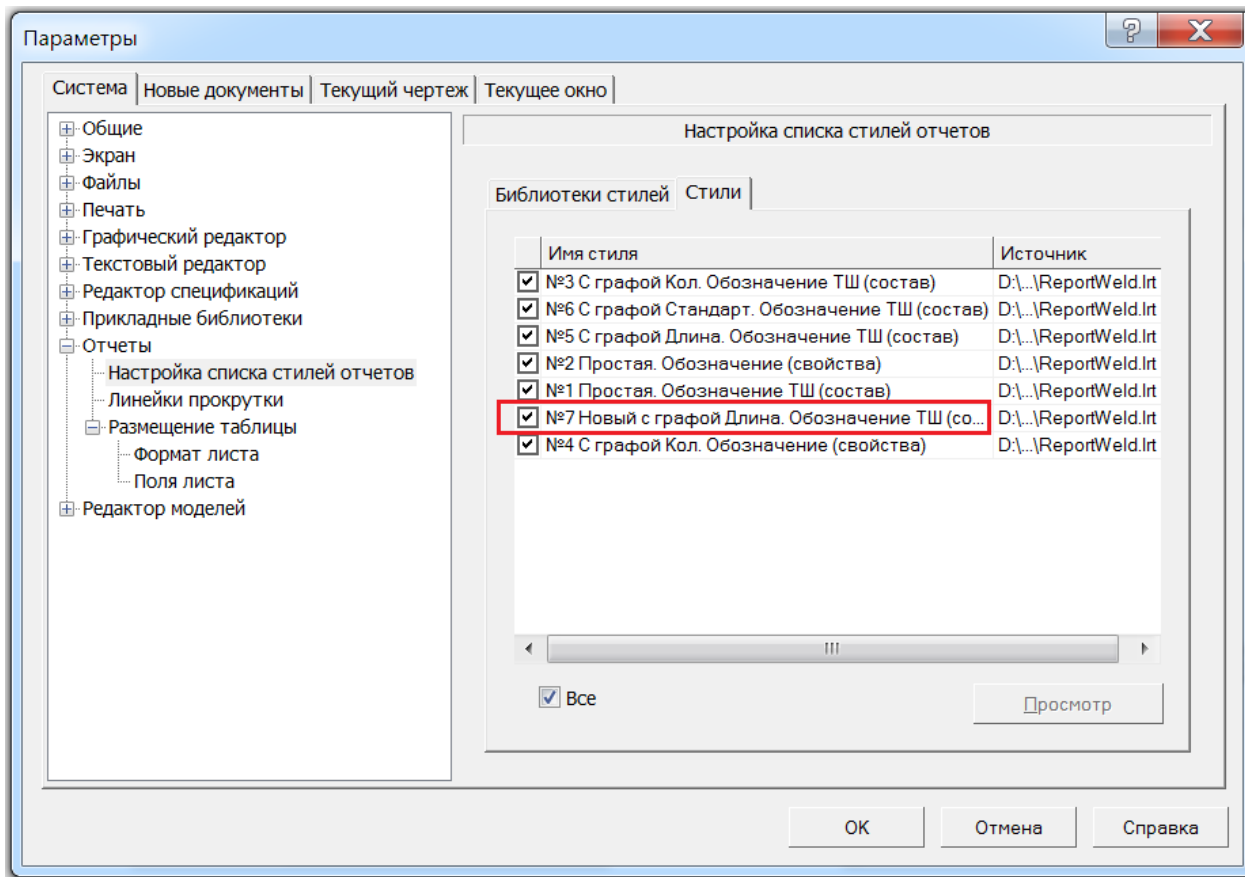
Параметры

Система | Новые документы | Текущий чертеж | Текущее окно

Общие
Экран
Файлы
Печать
Графический редактор
Текстовый редактор
Редактор спецификаций
Прикладные библиотеки
Отчеты
Настройка списка стилей отчетов
Линейки прокрутки
Размещение таблицы
Формат листа
Поля листа
Редактор моделей

Настройка списка стилей отчетов

Библиотеки стилей | Стили

| | Имя стиля | Источник |
|---|---|---|
| ☑ | №3 С графой Кол. Обозначение ТШ (состав) | D:\...\ReportWeld.lrt |
| ☑ | №6 С графой Стандарт. Обозначение ТШ (состав) | D:\...\ReportWeld.lrt |
| ☑ | №5 С графой Длина. Обозначение ТШ (состав) | D:\...\ReportWeld.lrt |
| ☑ | №2 Простая. Обозначение (свойства) | D:\...\ReportWeld.lrt |
| ☑ | №1 Простая. Обозначение ТШ (состав) | D:\...\ReportWeld.lrt |
| ☑ | №7 Новый с графой Длина. Обозначение ТШ (со... | D:\...\ReportWeld.lrt |
| ☑ | №4 С графой Кол. Обозначение (свойства) | D:\...\ReportWeld.lrt |

☑ Все

Просмотр

ОК | Отмена | Справка